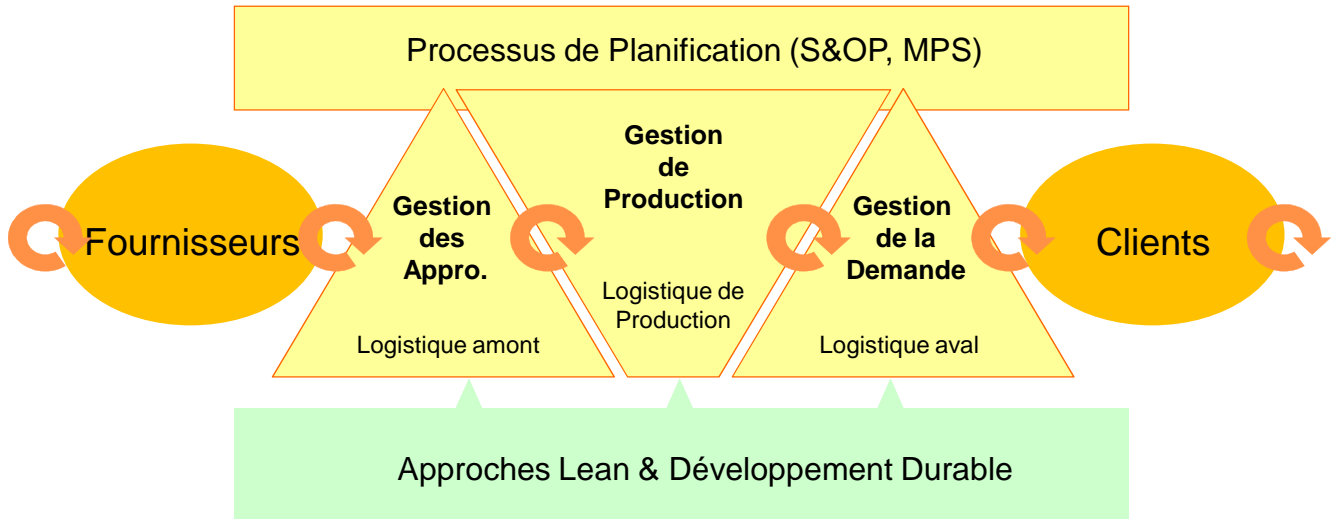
Processus de Planification (S&OP, MPS)

Fournisseurs

Gestion des Appro.

Logistique amont

Gestion de Production

Logistique de Production

Gestion de la Demande

Logistique aval

Clients

Approches Lean & Développement Durable